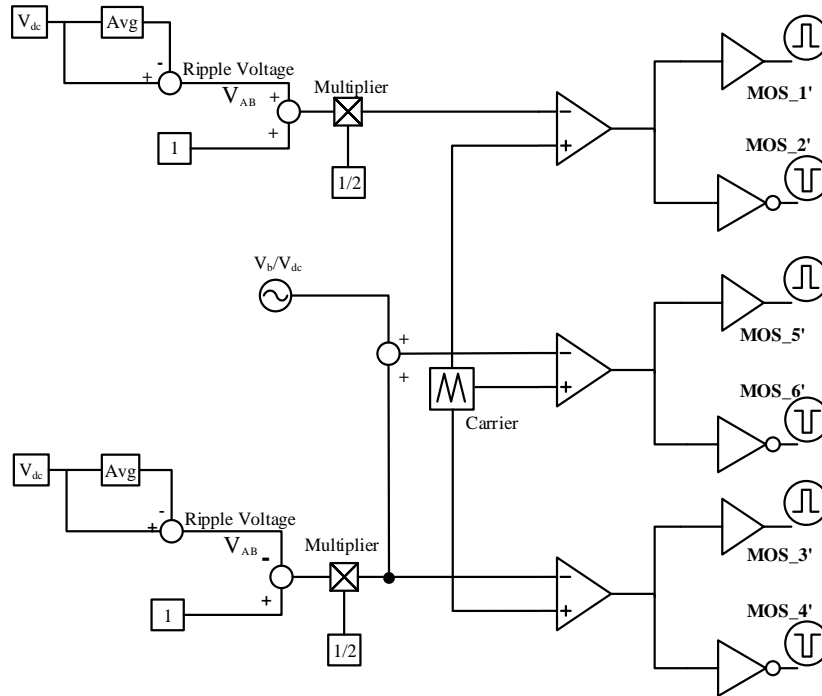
$V_{dc}$
Avg
-
+
Ripple Voltage
$V_{AB}$
+
+
1
Multiplier
1/2
-
+
MOS_1'
MOS_2'
$V_b/V_{dc}$
+
+
Carrier
-
+
MOS_5'
MOS_6'
$V_{dc}$
Avg
-
+
Ripple Voltage
$V_{AB}$
-
+
1
Multiplier
1/2
-
+
MOS_3'
MOS_4'